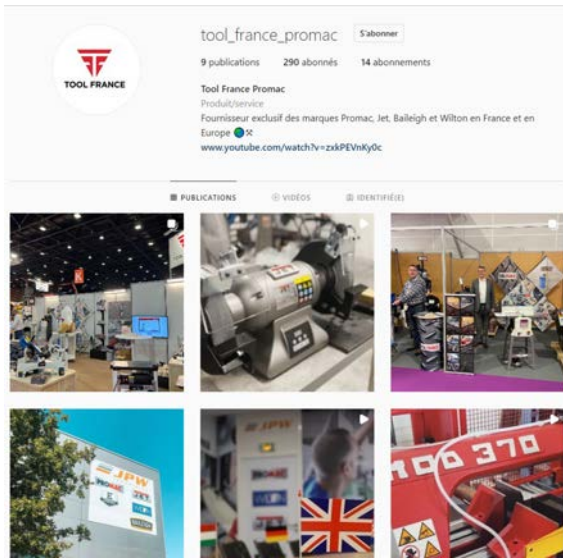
TOOL FRANCE

tool_france_promac S'abonner

9 publications 290 abonnés 14 abonnements

Tool France Promac
Produit/service
Fournisseur exclusif des marques Promac, Jet, Baileigh et Wilton en France et en Europe 🌍⚒
www.youtube.com/watch?v=zxkPEVnKy0c

PUBLICATIONS VIDÉOS IDENTIFIÉ(E)

JET

JPW
PROMAC

JPW
PROMAC

100 370